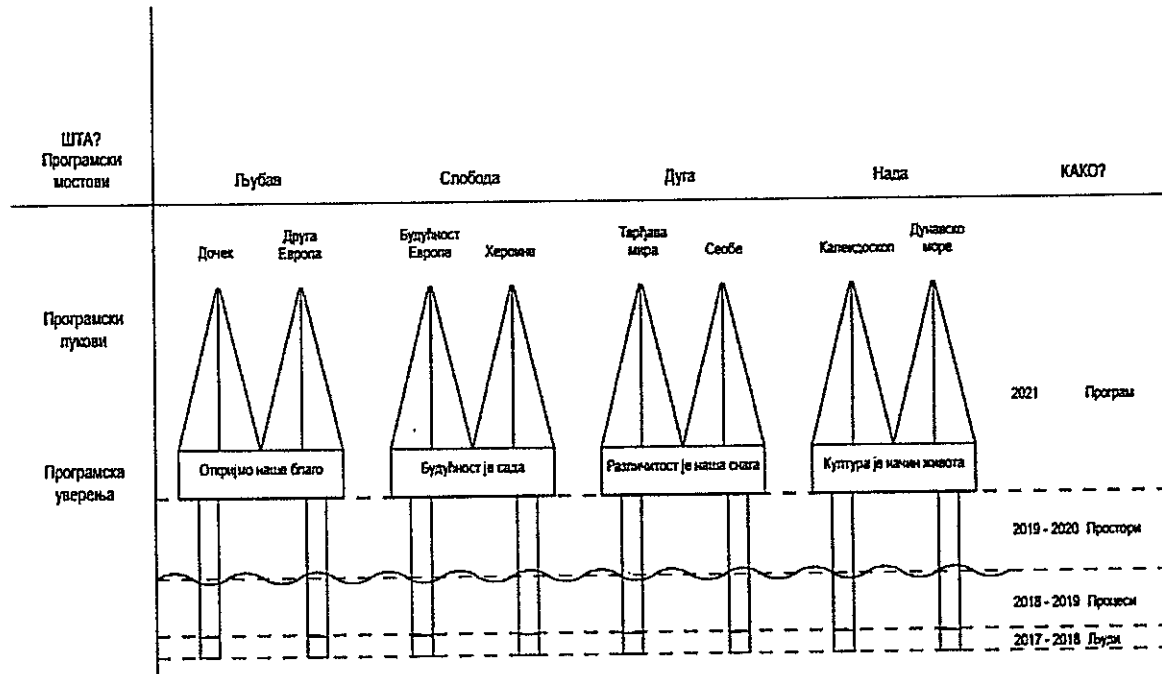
ШТА?
Програмски мостови

Љубав

Слобода

Дуга

Нада

КАКО?

Дочек

Друга Европа

Будућност Европа

Хероина

Тврђава мира

Сеобе

Калеидоскоп

Дунавско море

Програмски лукови

2021 Програм

Програмска уверења

Откријмо наше благо

Будућност је сада

Различитост је наша снага

Култура је начин живота

2019 - 2020 Простори

2018 - 2019 Процеси

2017 - 2018 Људи